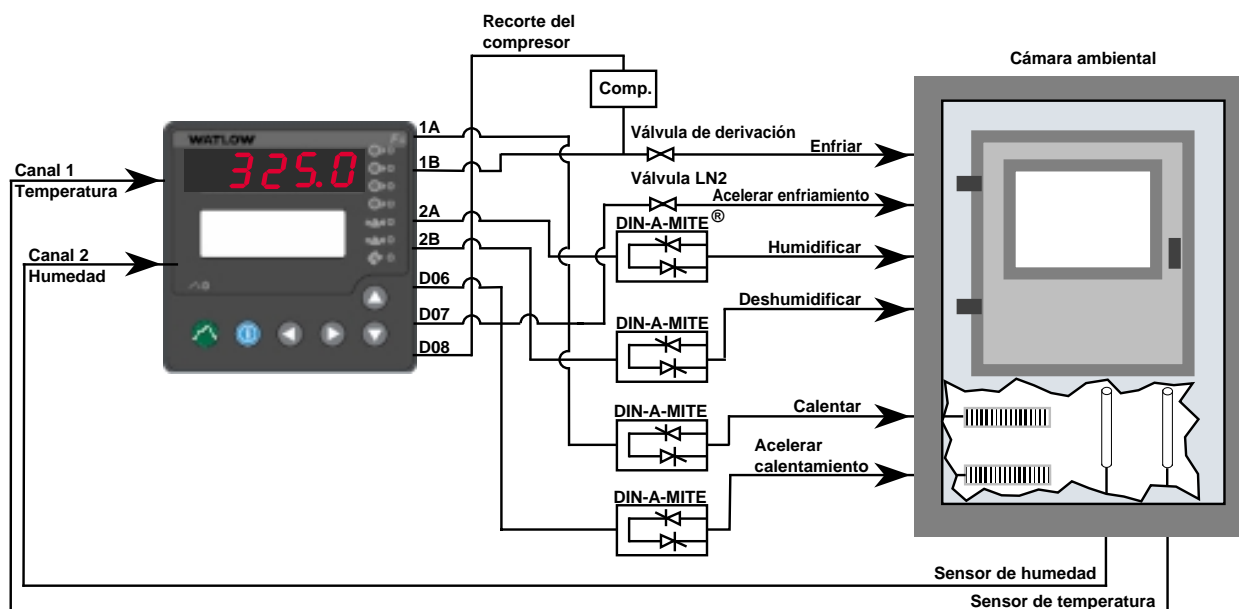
Recorte del compresor

Cámara ambiental

Comp.

WATLOW

F4

325.0

Canal 1
Temperatura

Canal 2
Humedad

1A

1B

2A

2B

D06

D07

D08

Válvula de derivación

Enfriar

Válvula LN2

Acelerar enfriamiento

DIN-A-MITE®

Humidificar

DIN-A-MITE

Deshumidificar

DIN-A-MITE

Calentar

Acelerar calentamiento

DIN-A-MITE

Sensor de humedad

Sensor de temperatura